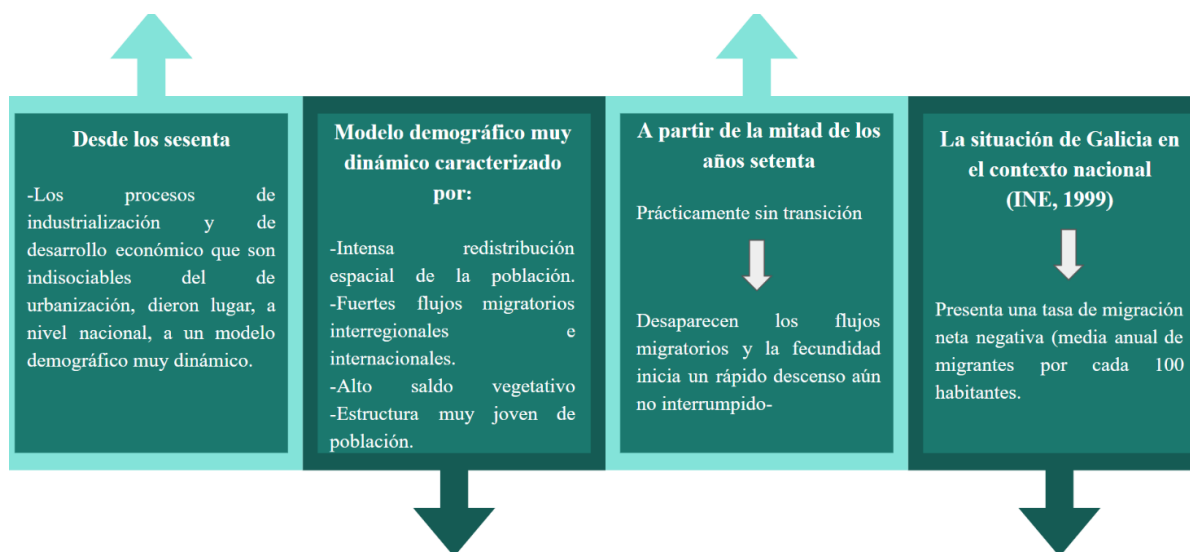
Desde los sesenta

-Los procesos de industrialización y de desarrollo económico que son indisociables del de urbanización, dieron lugar, a nivel nacional, a un modelo demográfico muy dinámico.

Modelo demográfico muy dinámico caracterizado por:

-Intensa redistribución espacial de la población.
-Fuertes flujos migratorios interregionales e internacionales.
-Alto saldo vegetativo
-Estructura muy joven de población.

A partir de la mitad de los años setenta

Prácticamente sin transición

Desaparecen los flujos migratorios y la fecundidad inicia un rápido descenso aún no interrumpido-

La situación de Galicia en el contexto nacional (INE, 1999)

Presenta una tasa de migración neta negativa (media anual de migrantes por cada 100 habitantes.